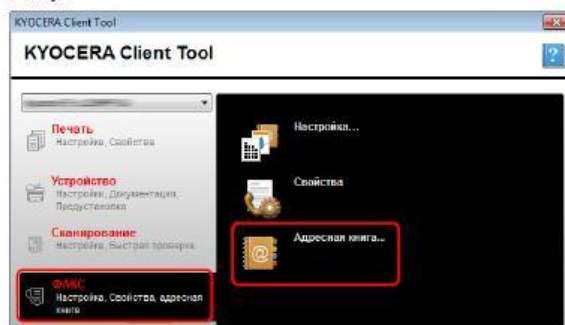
KYOCERA Client Tool

KYOCERA Client Tool

?

Печать
Настройка, Свойства

Устройство
Настройки, Документация, Предустановка

Сканирование
Настройка, Быстрая проверка

ФАКС
Настройка, Свойства, адресная книга

Настройка...

Свойства

Адресная книга...